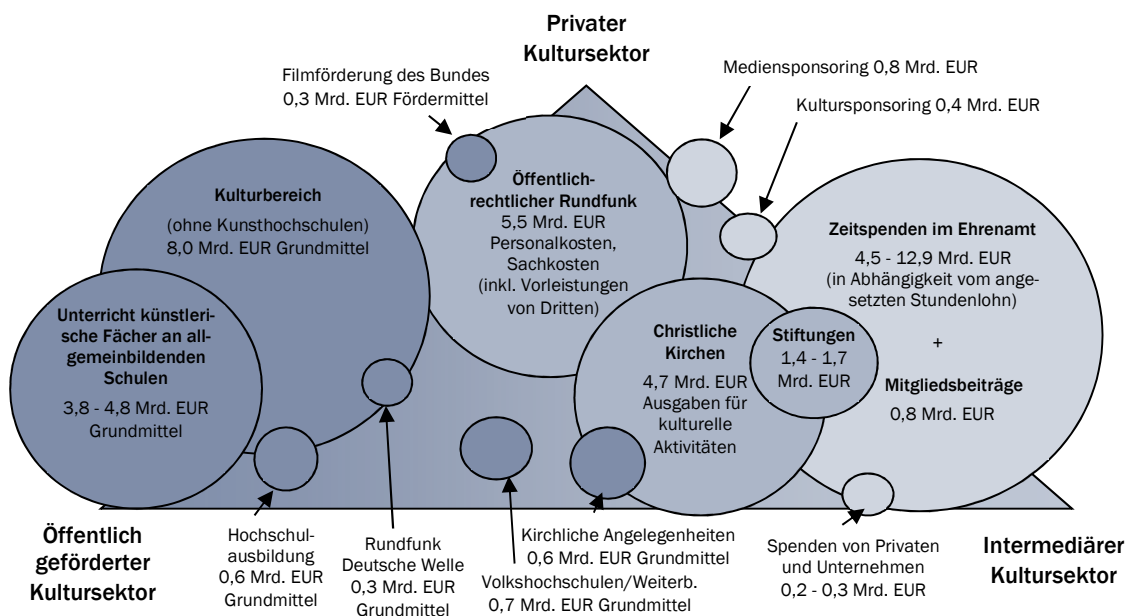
Privater Kultursektor

Filmförderung des Bundes 0,3 Mrd. EUR Fördermittel

Mediensponsoring 0,8 Mrd. EUR

Kultursponsoring 0,4 Mrd. EUR

Kulturbereich
(ohne Kunsthochschulen) 8,0 Mrd. EUR Grundmittel

Öffentlich-rechtlicher Rundfunk
5,5 Mrd. EUR Personalkosten, Sachkosten (inkl. Vorleistungen von Dritten)

Zeitspenden im Ehrenamt
4,5 - 12,9 Mrd. EUR (in Abhängigkeit vom angesetzten Stundenlohn)
+
Mitgliedsbeiträge
0,8 Mrd. EUR

Unterricht künstlerische Fächer an allgemeinbildenden Schulen
3,8 - 4,8 Mrd. EUR Grundmittel

Christliche Kirchen
4,7 Mrd. EUR Ausgaben für kulturelle Aktivitäten

Stiftungen
1,4 - 1,7 Mrd. EUR

Öffentlich geförderter Kultursektor

Hochschulausbildung 0,6 Mrd. EUR Grundmittel

Rundfunk Deutsche Welle 0,3 Mrd. EUR Grundmittel

Kirchliche Angelegenheiten 0,6 Mrd. EUR Grundmittel

Volkshochschulen/Weiterb. 0,7 Mrd. EUR Grundmittel

Spenden von Privaten und Unternehmen 0,2 - 0,3 Mrd. EUR

Intermediärer Kultursektor